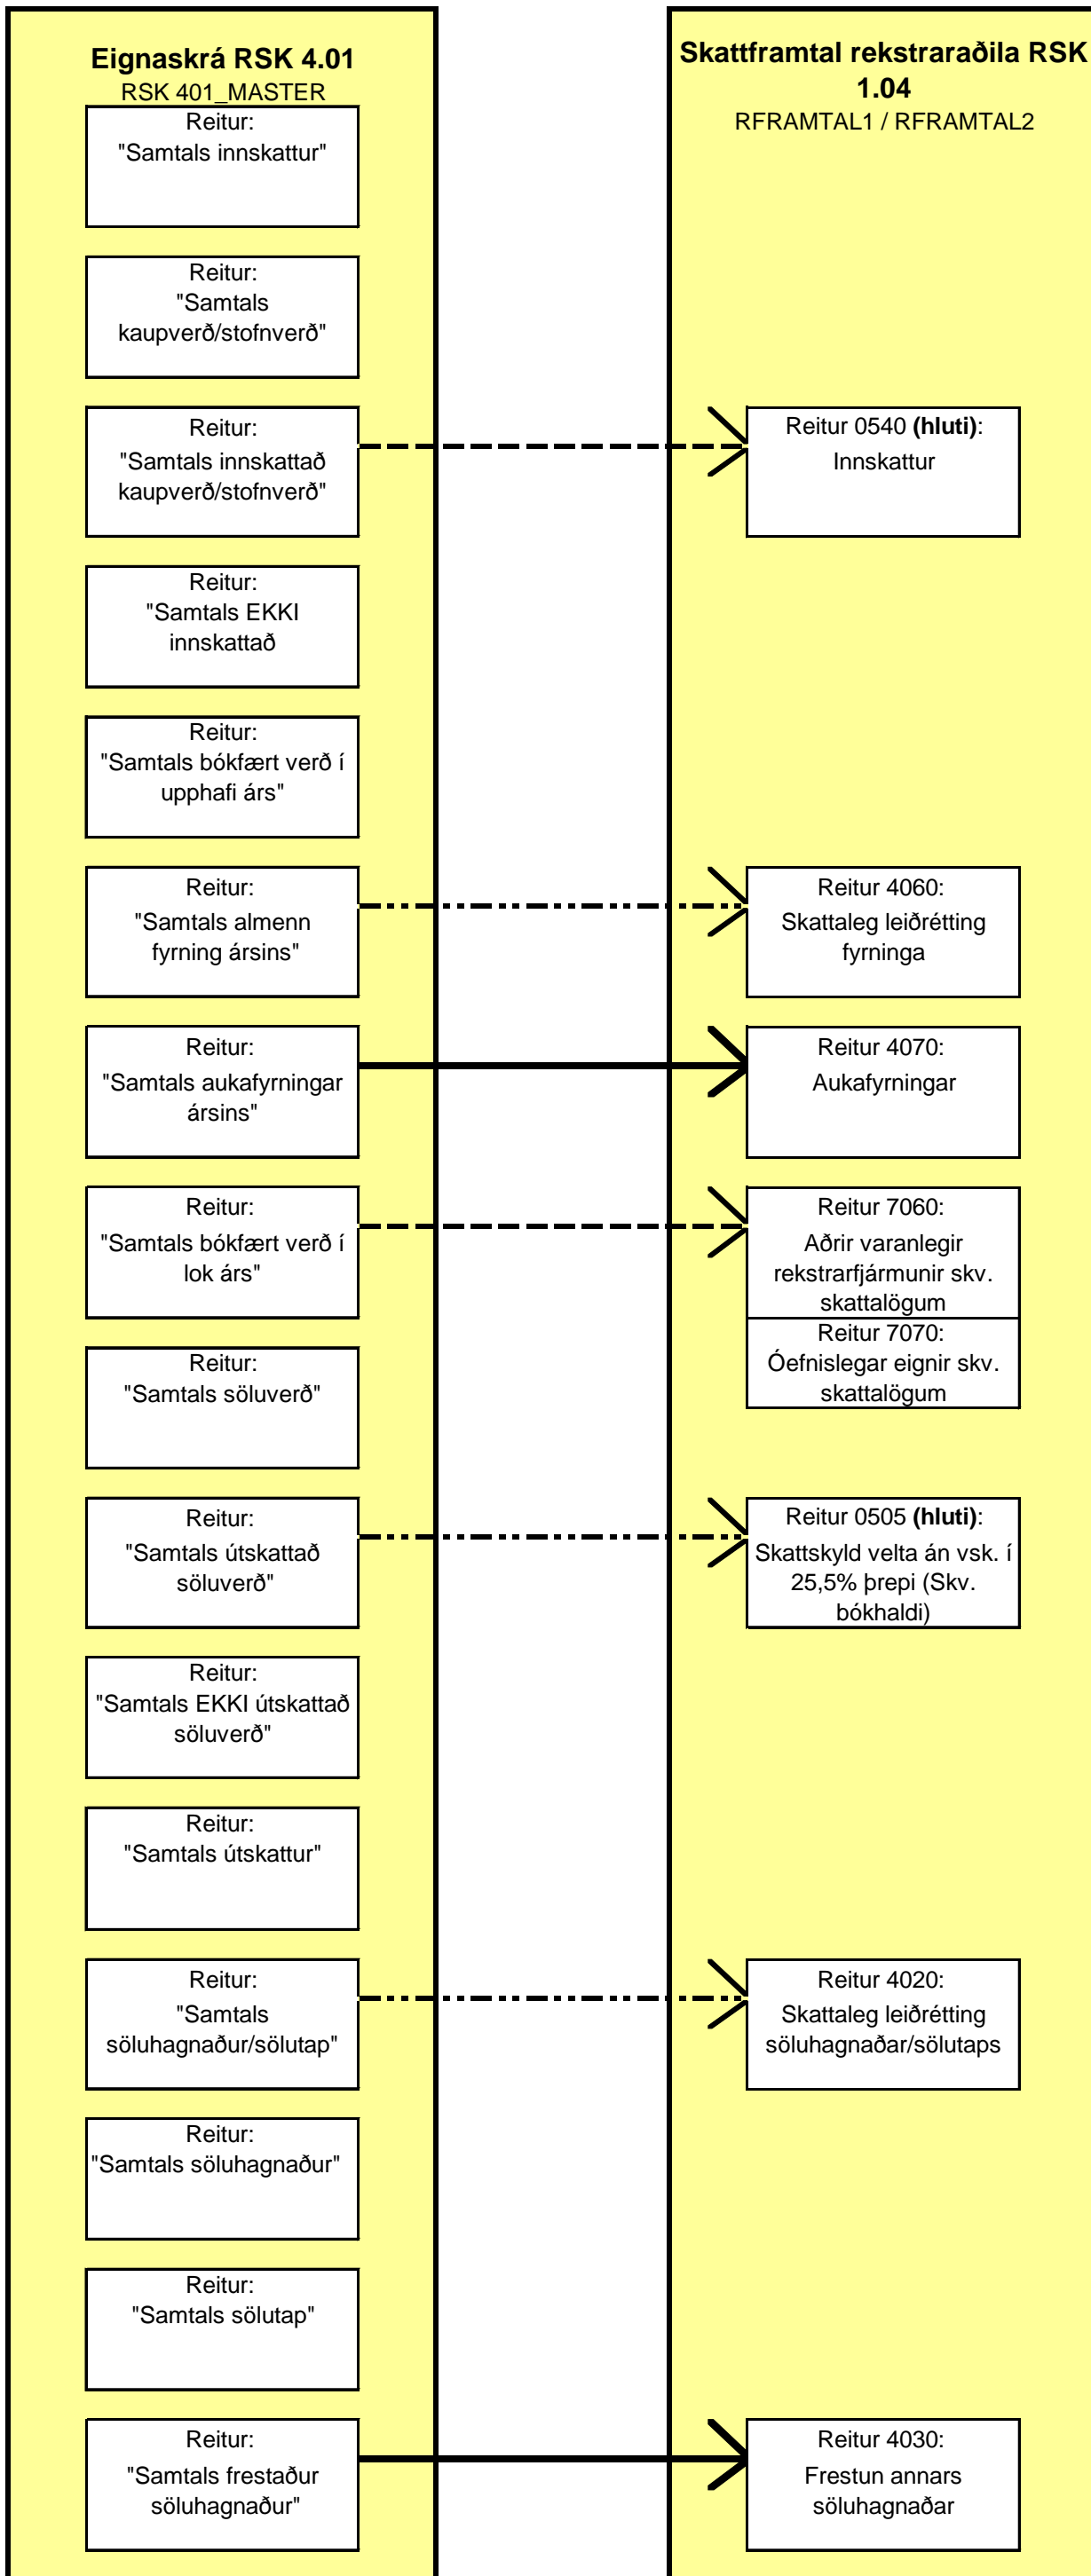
**Eignaskrá RSK 4.01**
RSK 401_MASTER

Reitur: "Samtals innskattur"

Reitur: "Samtals kaupverð/stofnverð"

Reitur: "Samtals innskattað kaupverð/stofnverð"

Reitur: "Samtals EKKI innskattað

Reitur: "Samtals bókfært verð í upphafi árs"

Reitur: "Samtals almenn fyrning ársins"

Reitur: "Samtals aukafyrningar ársins"

Reitur: "Samtals bókfært verð í lok árs"

Reitur: "Samtals söluverð"

Reitur: "Samtals útskattað söluverð"

Reitur: "Samtals EKKI útskattað söluverð"

Reitur: "Samtals útskattur"

Reitur: "Samtals söluhagnaður/sölutap"

Reitur: "Samtals söluhagnaður"

Reitur: "Samtals sölutap"

Reitur: "Samtals frestaður söluhagnaður"

**Skattframtal rekstraraðila RSK 1.04**
RFRAMTAL1 / RFRAMTAL2

Reitur 0540 **(hluti)**: Innskattur

Reitur 4060: Skattaleg leiðrétting fyrninga

Reitur 4070: Aukafyrningar

Reitur 7060: Aðrir varanlegir rekstrarfjármunir skv. skattalögum

Reitur 7070: Óefnislegar eignir skv. skattalögum

Reitur 0505 **(hluti)**: Skattskyld velta án vsk. í 25,5% þrepi (Skv. bókhaldi)

Reitur 4020: Skattaleg leiðrétting söluhagnaðar/sölutaps

Reitur 4030: Frestun annars söluhagnaðar